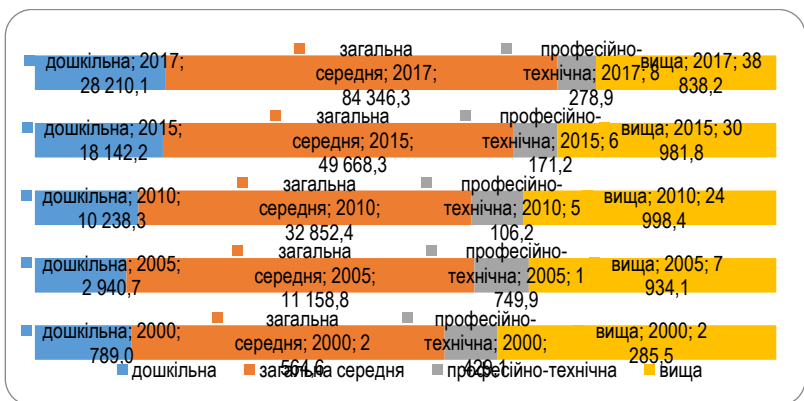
дошкільна; 2017; 28 210,1
загальна середня; 2017; 84 346,3
професійно-технічна; 2017; 8 278,9
вища; 2017; 38 838,2

дошкільна; 2015; 18 142,2
загальна середня; 2015; 49 668,3
професійно-технічна; 2015; 6 171,2
вища; 2015; 30 981,8

дошкільна; 2010; 10 238,3
загальна середня; 2010; 32 852,4
професійно-технічна; 2010; 5 106,2
вища; 2010; 24 998,4

дошкільна; 2005; 2 940,7
загальна середня; 2005; 11 158,8
професійно-технічна; 2005; 1 749,9
вища; 2005; 7 934,1

дошкільна; 2000; 789,0
загальна середня; 2000; 2 564,6
професійно-технічна; 2000; 429,1
вища; 2000; 2 285,5

дошкільна загальна середня професійно-технічна вища